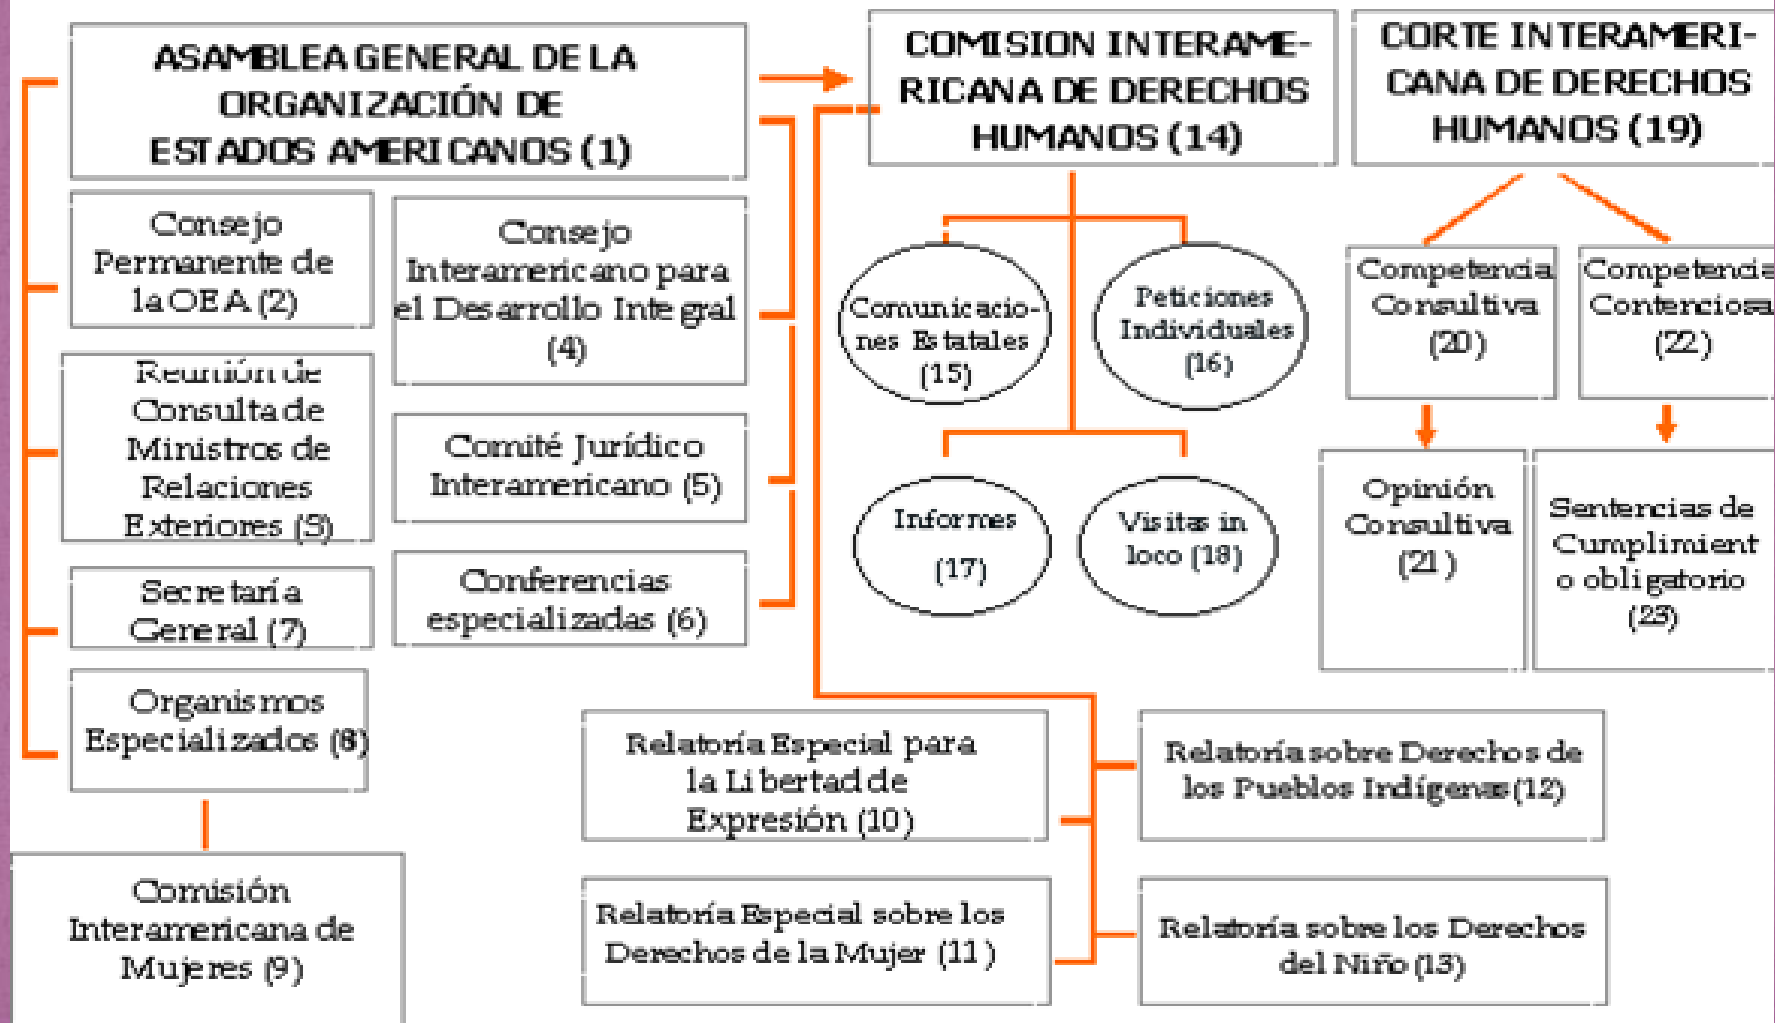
ASAMBLEA GENERAL DE LA ORGANIZACIÓN DE ESTADOS AMERICANOS (1)

COMISION INTERAMERICANA DE DERECHOS HUMANOS (14)

CORTE INTERAMERICANA DE DERECHOS HUMANOS (19)

Consejo Permanente de la OEA (2)

Consejo Interamericano para el Desarrollo Integral (4)

Reunión de Consulta de Ministros de Relaciones Exteriores (3)

Comité Jurídico Interamericano (5)

Secretaría General (7)

Conferencias especializadas (6)

Organismos Especializados (8)

Comisión Interamericana de Mujeres (9)

Comunicaciones Estatales (15)

Peticiones Individuales (16)

Informes (17)

Visitas in loco (18)

Competencia Consultiva (20)

Competencia Contenciosa (22)

Opinión Consultiva (21)

Sentencias de Cumplimiento obligatorio (23)

Relatoría Especial para la Libertad de Expresión (10)

Relatoría sobre Derechos de los Pueblos Indígenas (12)

Relatoría Especial sobre los Derechos de la Mujer (11)

Relatoría sobre los Derechos del Niño (13)